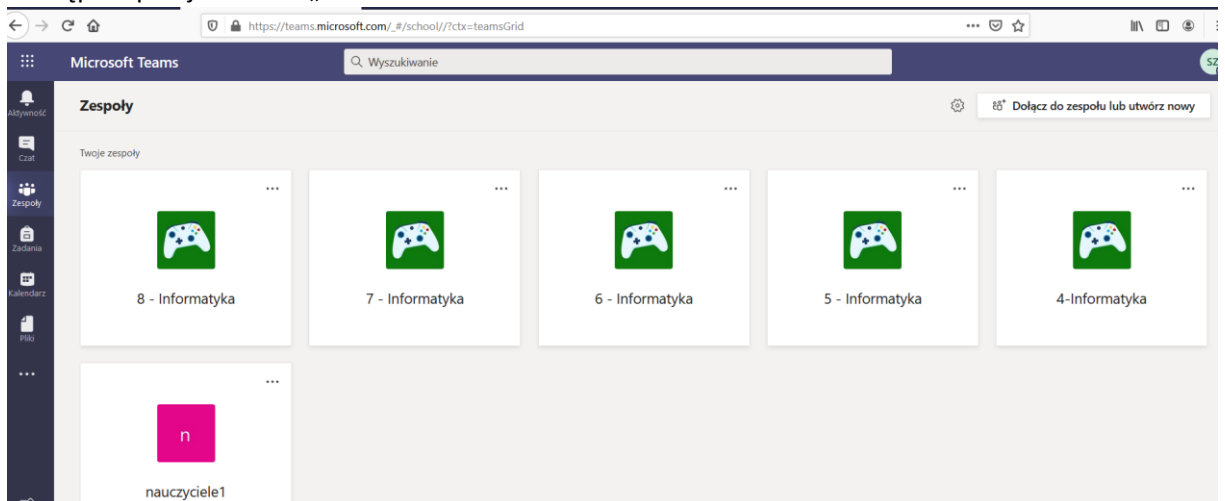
https://teams.microsoft.com/_#/school//?ctx=teamsGrid

Microsoft Teams

Wyszukiwanie

SZ

Aktywność

Czat

Zespoły

Zadania

Kalendarz

Pliki

...

Zespoły

Dołącz do zespołu lub utwórz nowy

Twoje zespoły

...

8 - Informatyka

...

7 - Informatyka

...

6 - Informatyka

...

5 - Informatyka

...

4-Informatyka

...

n

nauczyciele1